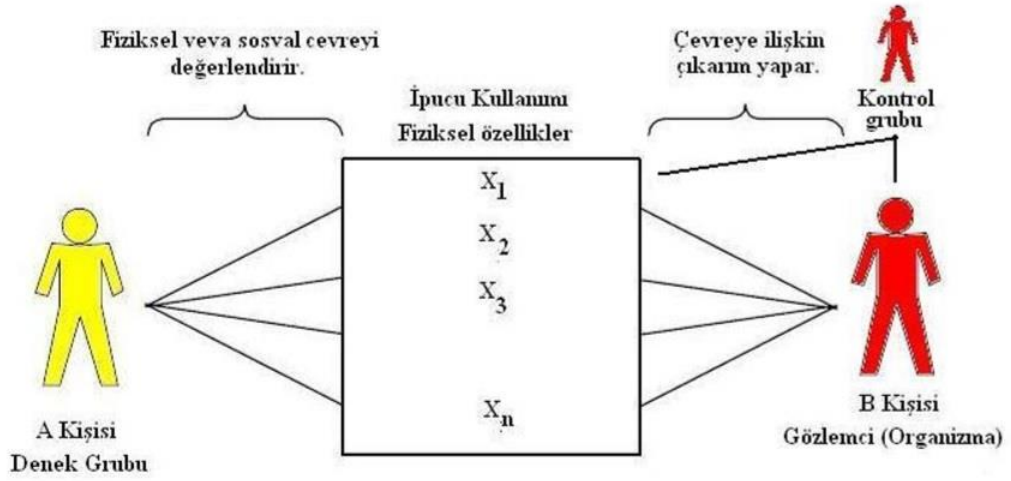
Fiziksel veva sosval cevreyi değerlendirir.

İpucu Kullanımı
Fiziksel özellikler

$X_1$
$X_2$
$X_3$
$X_n$

Çevreye ilişkin çıkarım yapar.

Kontrol grubu

A Kişisi
Denek Grubu

B Kişisi
Gözlemci (Organizma)